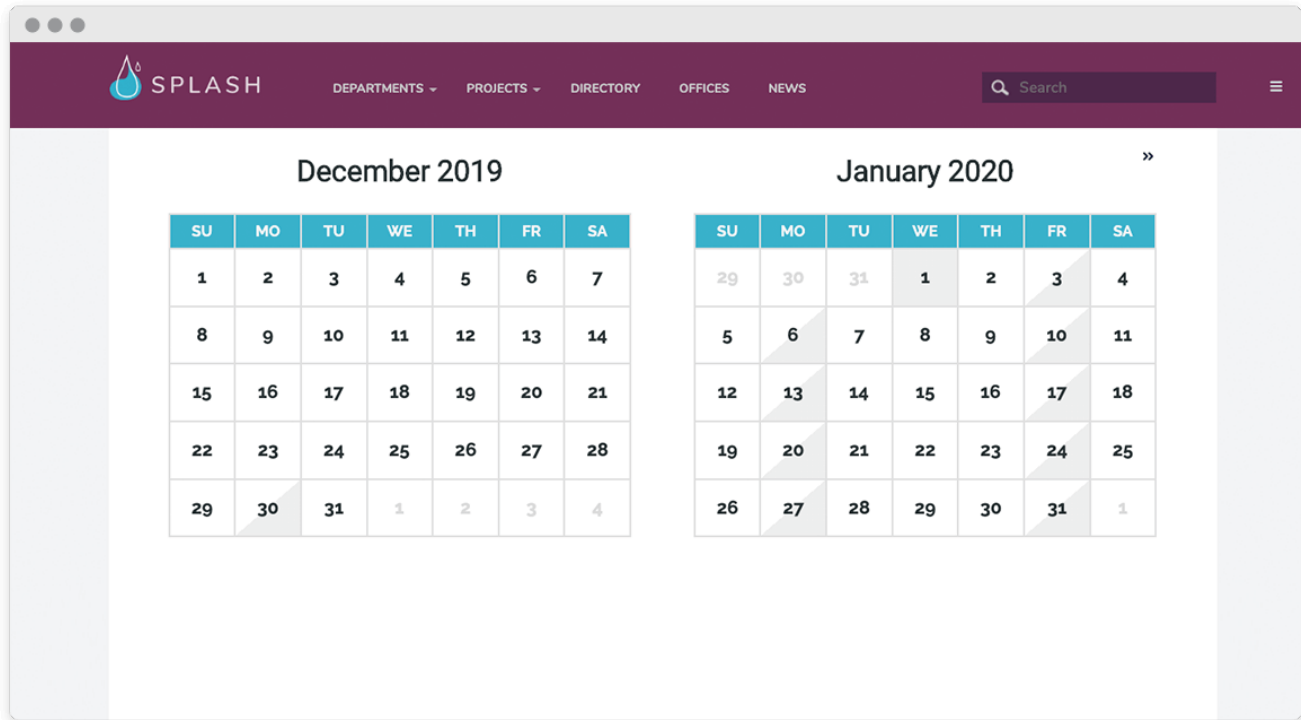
SPLASH

DEPARTMENTS PROJECTS DIRECTORY OFFICES NEWS

Search

December 2019

| SU | MO | TU | WE | TH | FR | SA |
|---|---|---|---|---|---|---|
| 1 | 2 | 3 | 4 | 5 | 6 | 7 |
| 8 | 9 | 10 | 11 | 12 | 13 | 14 |
| 15 | 16 | 17 | 18 | 19 | 20 | 21 |
| 22 | 23 | 24 | 25 | 26 | 27 | 28 |
| 29 | 30 | 31 | 1 | 2 | 3 | 4 |

January 2020

»

| SU | MO | TU | WE | TH | FR | SA |
|---|---|---|---|---|---|---|
| 29 | 30 | 31 | 1 | 2 | 3 | 4 |
| 5 | 6 | 7 | 8 | 9 | 10 | 11 |
| 12 | 13 | 14 | 15 | 16 | 17 | 18 |
| 19 | 20 | 21 | 22 | 23 | 24 | 25 |
| 26 | 27 | 28 | 29 | 30 | 31 | 1 |